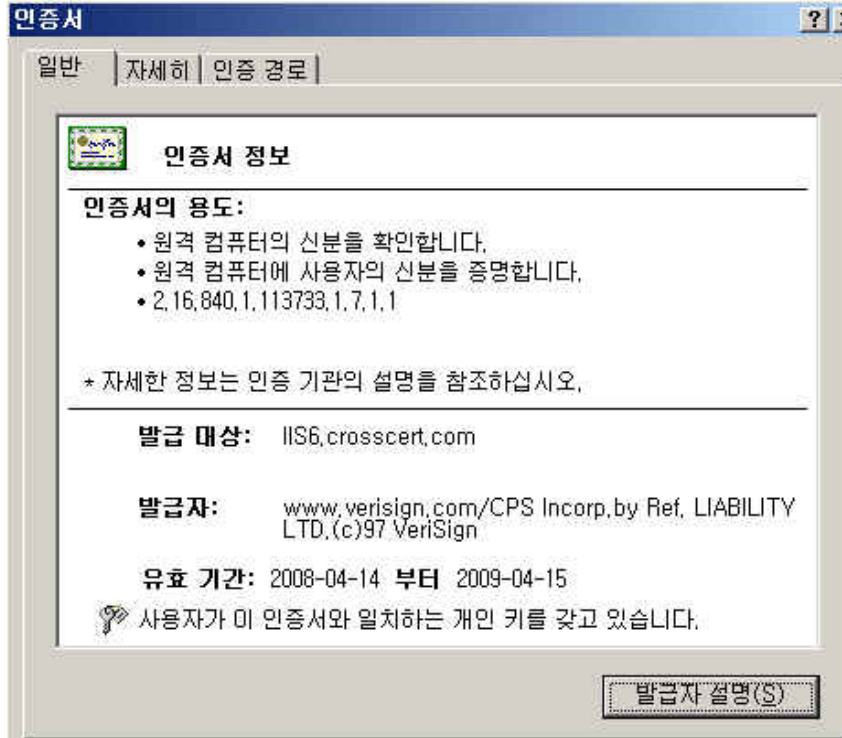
인증서

?

일반 | 자세히 | 인증 경로

인증서 정보

인증서의 용도:

• 원격 컴퓨터의 신분을 확인합니다.
• 원격 컴퓨터에 사용자의 신분을 증명합니다.
• 2.16.840.1.113733.1.7.1.1

* 자세한 정보는 인증 기관의 설명을 참조하십시오.

발급 대상: IIS6.crosscert.com

발급자: www.verisign.com/CPS Incorp.by Ref. LIABILITY LTD.(c)97 VeriSign

유효 기간: 2008-04-14 부터 2009-04-15

사용자가 이 인증서와 일치하는 개인 키를 갖고 있습니다.

발급자 설명(S)